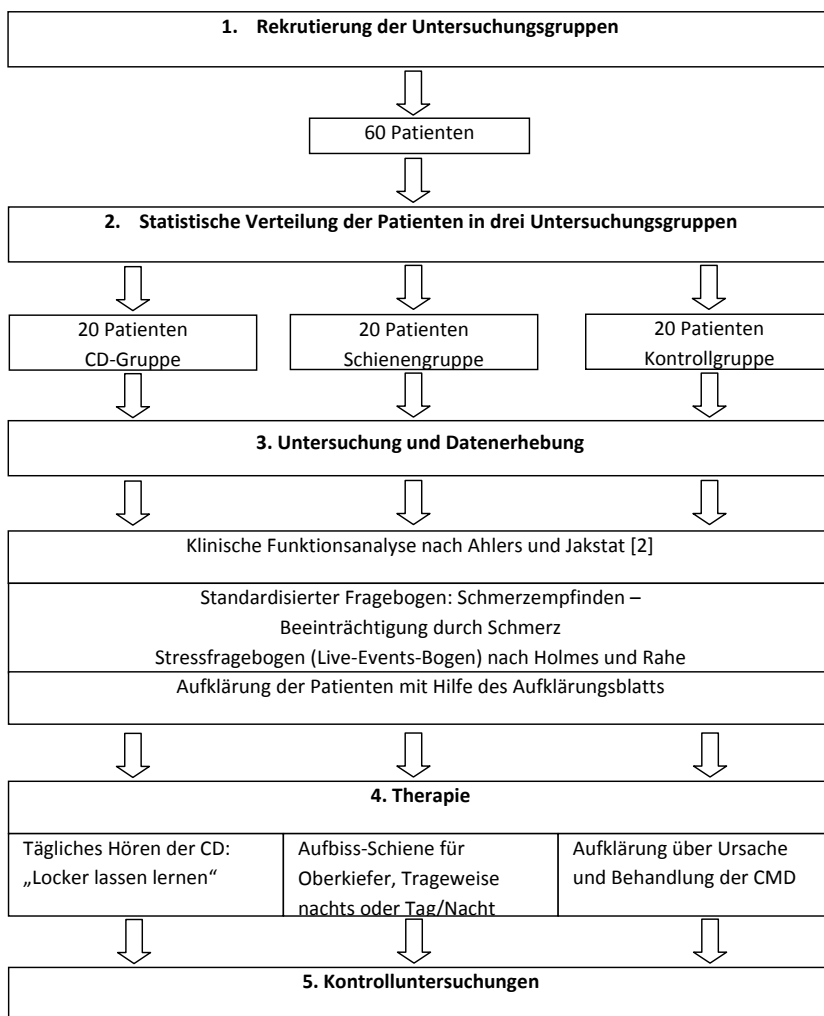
1. Rekrutierung der Untersuchungsgruppen

60 Patienten

2. Statistische Verteilung der Patienten in drei Untersuchungsgruppen

20 Patienten CD-Gruppe

20 Patienten Schienengruppe

20 Patienten Kontrollgruppe

3. Untersuchung und Datenerhebung

Klinische Funktionsanalyse nach Ahlers und Jakstat [2]

Standardisierter Fragebogen: Schmerzempfinden – Beeinträchtigung durch Schmerz
Stressfragebogen (Live-Events-Bogen) nach Holmes und Rahe

Aufklärung der Patienten mit Hilfe des Aufklärungsblatts

4. Therapie

Tägliches Hören der CD: „Locker lassen lernen“

Aufbiss-Schiene für Oberkiefer, Trageweise nachts oder Tag/Nacht

Aufklärung über Ursache und Behandlung der CMD

5. Kontrolluntersuchungen